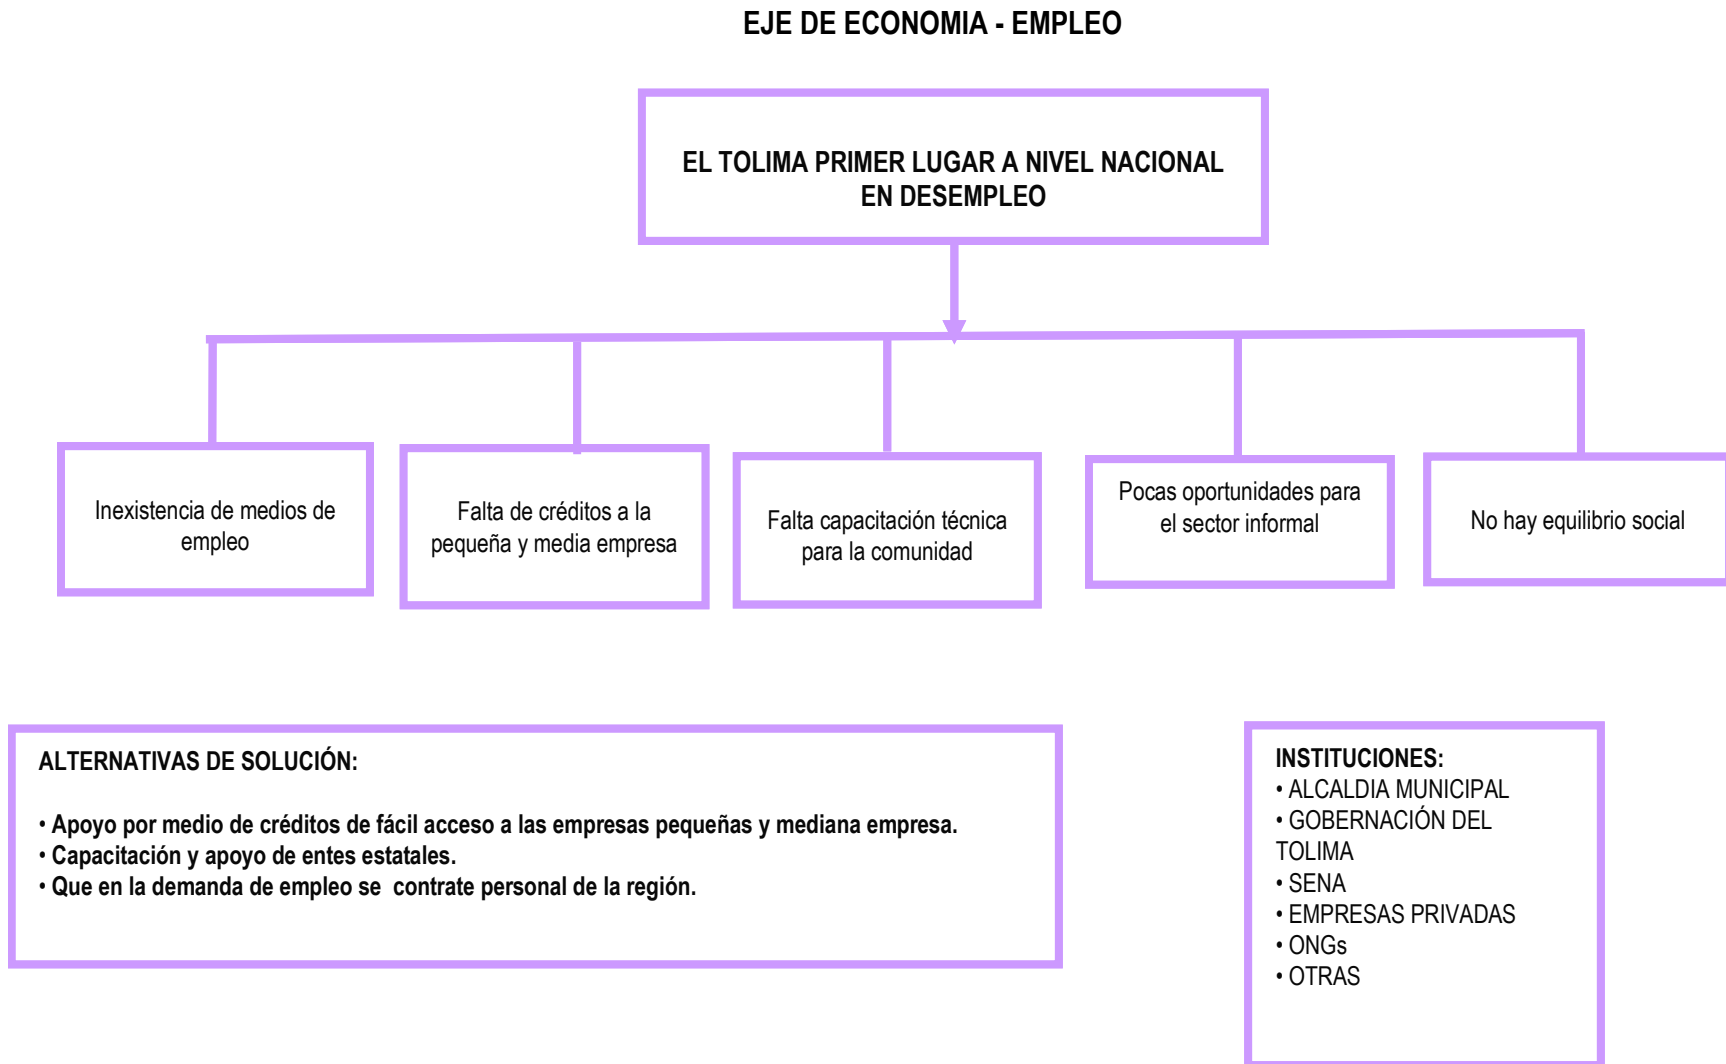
EJE DE ECONOMIA - EMPLEO

EL TOLIMA PRIMER LUGAR A NIVEL NACIONAL EN DESEMPLEO

Inexistencia de medios de empleo

Falta de créditos a la pequeña y media empresa

Falta capacitación técnica para la comunidad

Pocas oportunidades para el sector informal

No hay equilibrio social

ALTERNATIVAS DE SOLUCIÓN:

• Apoyo por medio de créditos de fácil acceso a las empresas pequeñas y mediana empresa.
• Capacitación y apoyo de entes estatales.
• Que en la demanda de empleo se contrate personal de la región.

INSTITUCIONES:
• ALCALDIA MUNICIPAL
• GOBERNACIÓN DEL TOLIMA
• SENA
• EMPRESAS PRIVADAS
• ONGs
• OTRAS